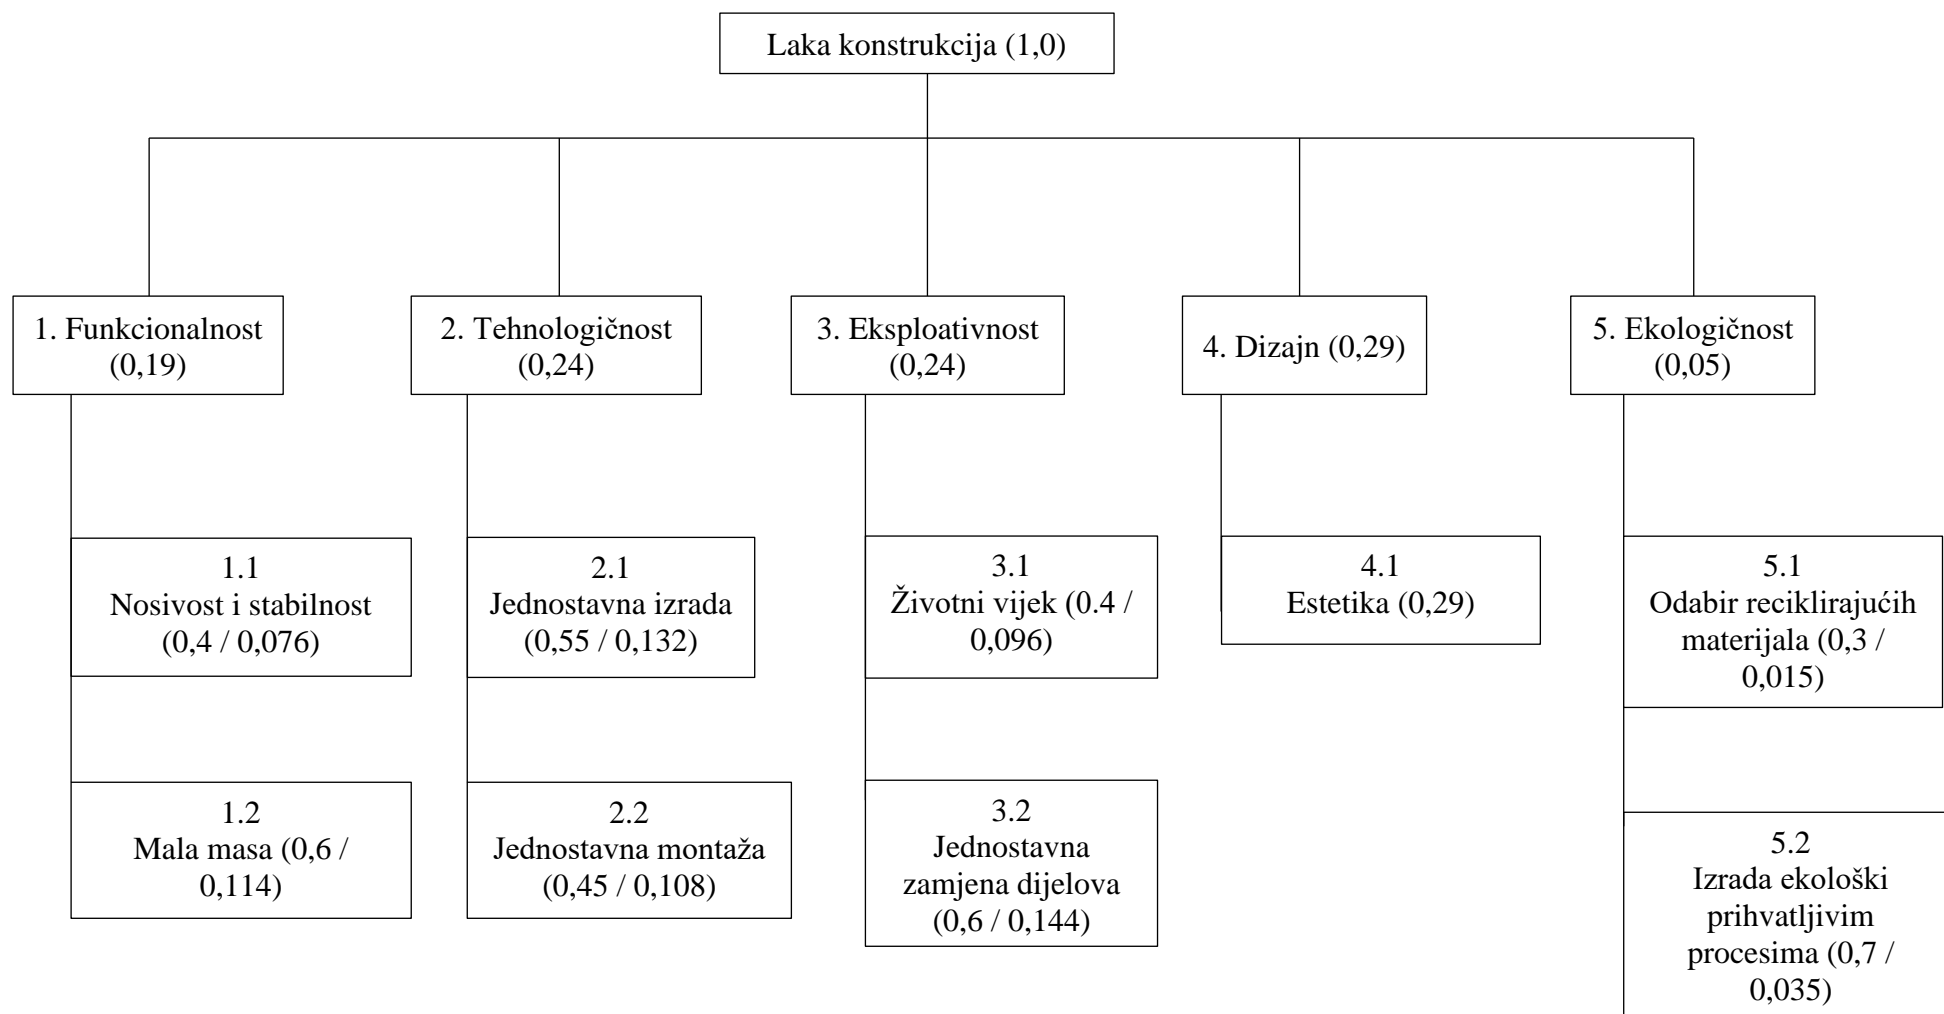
Laka konstrukcija (1,0)

1. Funkcionalnost (0,19)

2. Tehnologičnost (0,24)

3. Eksploativnost (0,24)

4. Dizajn (0,29)

5. Ekologičnost (0,05)

1.1 Nosivost i stabilnost (0,4 / 0,076)

1.2 Mala masa (0,6 / 0,114)

2.1 Jednostavna izrada (0,55 / 0,132)

2.2 Jednostavna montaža (0,45 / 0,108)

3.1 Životni vijek (0.4 / 0,096)

3.2 Jednostavna zamjena dijelova (0,6 / 0,144)

4.1 Estetika (0,29)

5.1 Odabir reciklirajućih materijala (0,3 / 0,015)

5.2 Izrada ekološki prihvatljivim procesima (0,7 / 0,035)